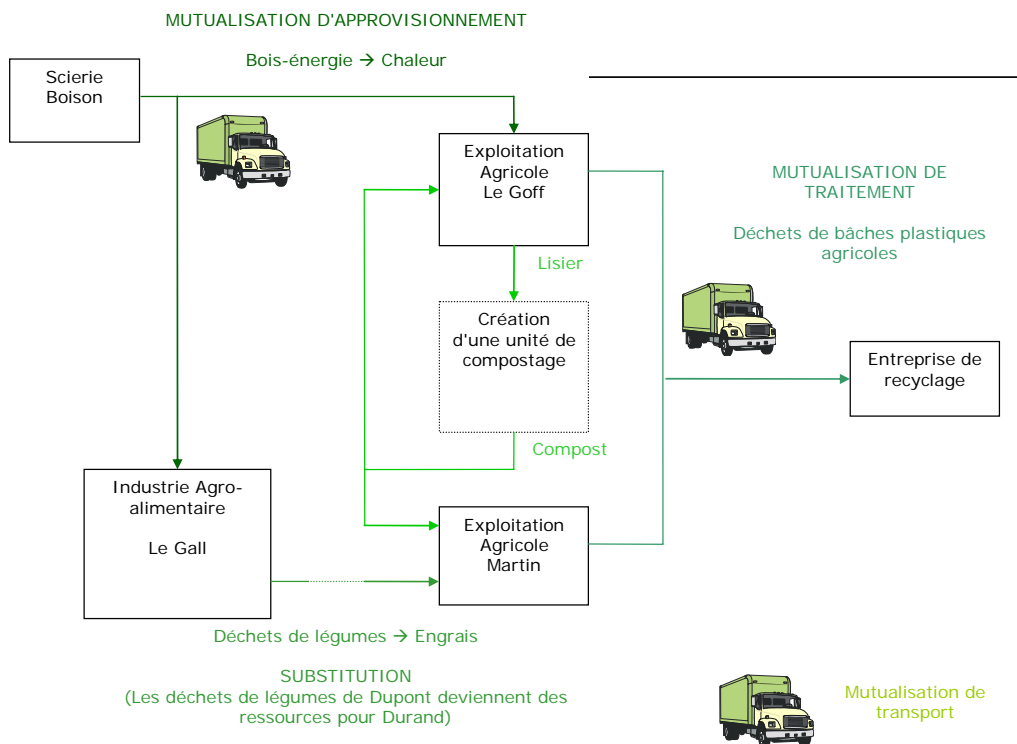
MUTUALISATION D'APPROVISIONNEMENT

Bois-énergie → Chaleur

Scierie Boison

Exploitation Agricole Le Goff

MUTUALISATION DE TRAITEMENT

Déchets de bâches plastiques agricoles

Lisier

Création d'une unité de compostage

Entreprise de recyclage

Compost

Industrie Agro-alimentaire

Le Gall

Exploitation Agricole Martin

Déchets de légumes → Engrais

SUBSTITUTION
(Les déchets de légumes de Dupont deviennent des ressources pour Durand)

Mutualisation de transport